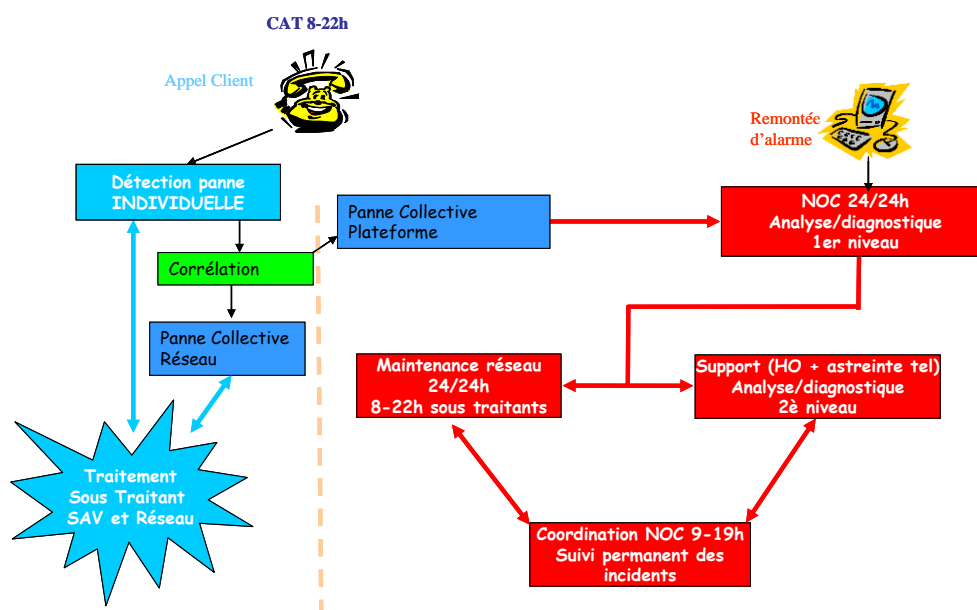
CAT 8-22h

Appel Client

Remontée d'alarme

Détection panne INDIVIDUELLE

Corrélation

Panne Collective Plateforme

NOC 24/24h Analyse/diagnostique 1er niveau

Panne Collective Réseau

Maintenance réseau 24/24h 8-22h sous traitants

Support (HO + astreinte tel) Analyse/diagnostique 2è niveau

Traitement Sous Traitant SAV et Réseau

Coordination NOC 9-19h Suivi permanent des incidents